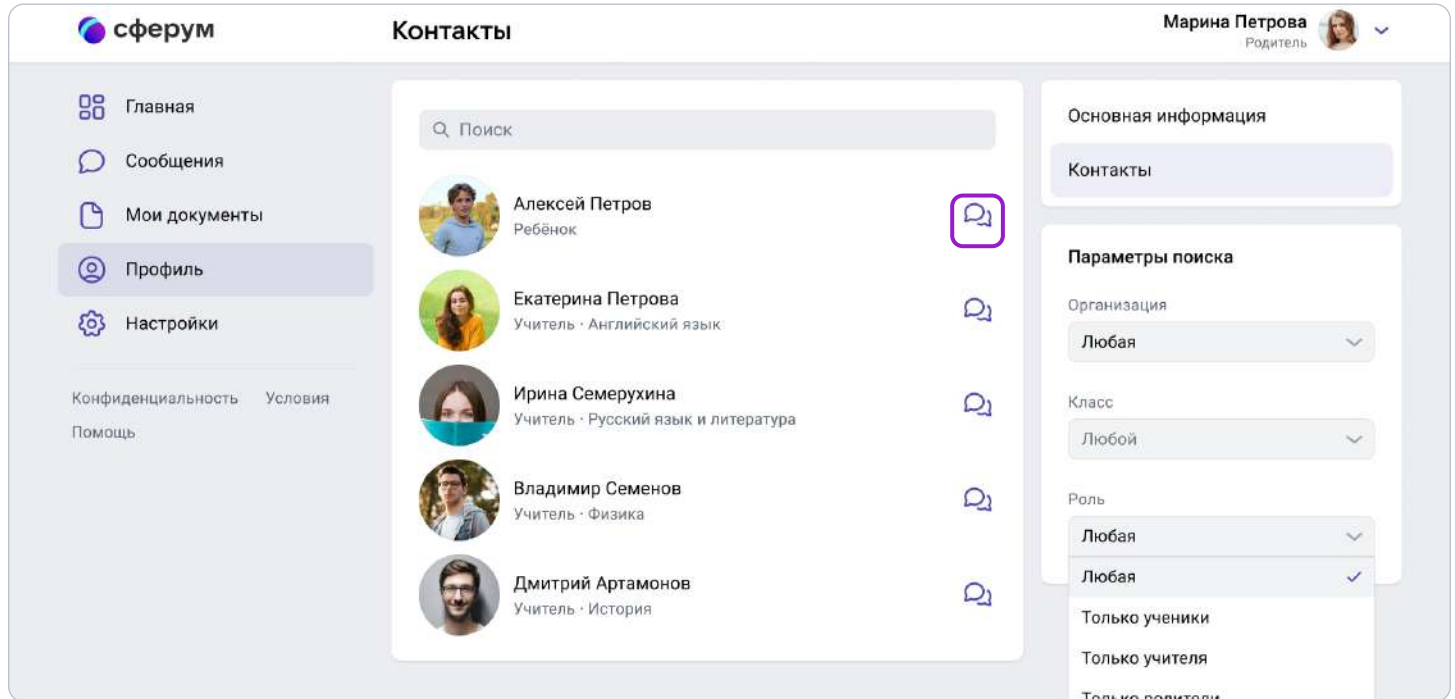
сферум

Контакты

Марина Петрова
Родитель

Главная
Сообщения
Мои документы
Профиль
Настройки

Конфиденциальность Условия
Помощь

Поиск

Алексей Петров
Ребёнок

Екатерина Петрова
Учитель · Английский язык

Ирина Семерухина
Учитель · Русский язык и литература

Владимир Семенов
Учитель · Физика

Дмитрий Артамонов
Учитель · История

Основная информация
Контакты

Параметры поиска

Организация
Любая

Класс
Любой

Роль
Любая

Любая
Только ученики
Только учителя
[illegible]